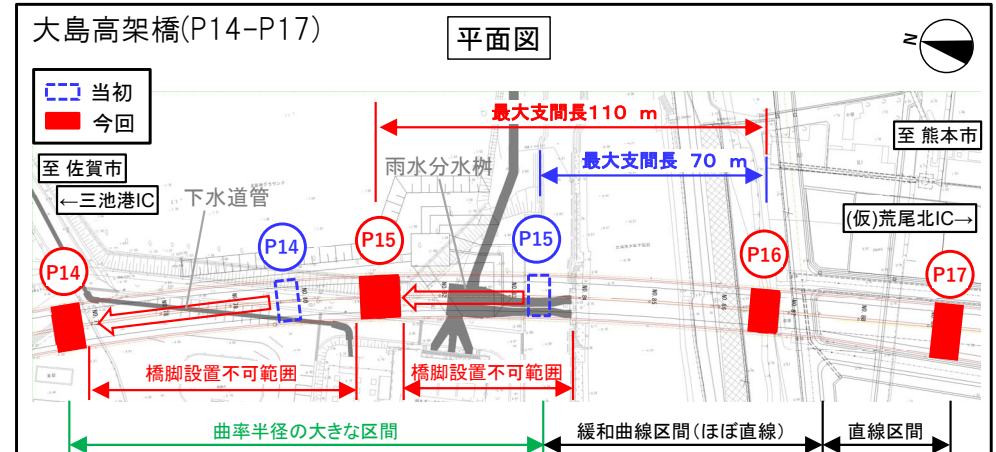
大島高架橋(P14-P17)

平面図

N

当初
今回

最大支間長110 m

最大支間長 70 m

至 熊本市

至 佐賀市

←三池港IC

雨水分水桝

下水道管

(仮)荒尾北IC→

P14

P14

P15

P15

P16

P17

橋脚設置不可範囲

橋脚設置不可範囲

曲率半径の大きな区間

緩和曲線区間(ほぼ直線)

直線区間